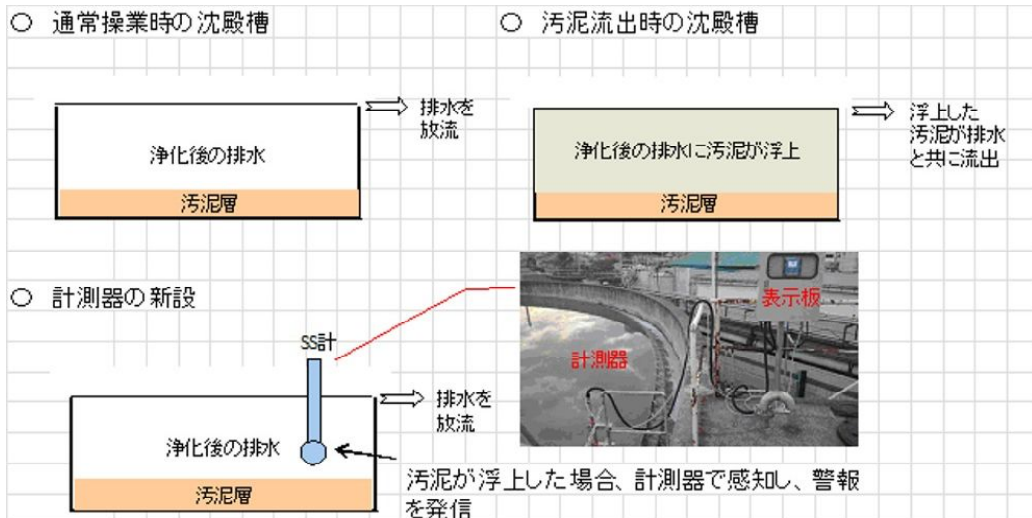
○ 通常操業時の沈殿槽

○ 汚泥流出時の沈殿槽

浄化後の排水

汚泥層

排水を放流

浄化後の排水に汚泥が浮上

汚泥層

浮上した汚泥が排水と共に流出

○ 計測器の新設

SS計

浄化後の排水

汚泥層

排水を放流

汚泥が浮上した場合、計測器で感知し、警報を発信

表示板

計測器